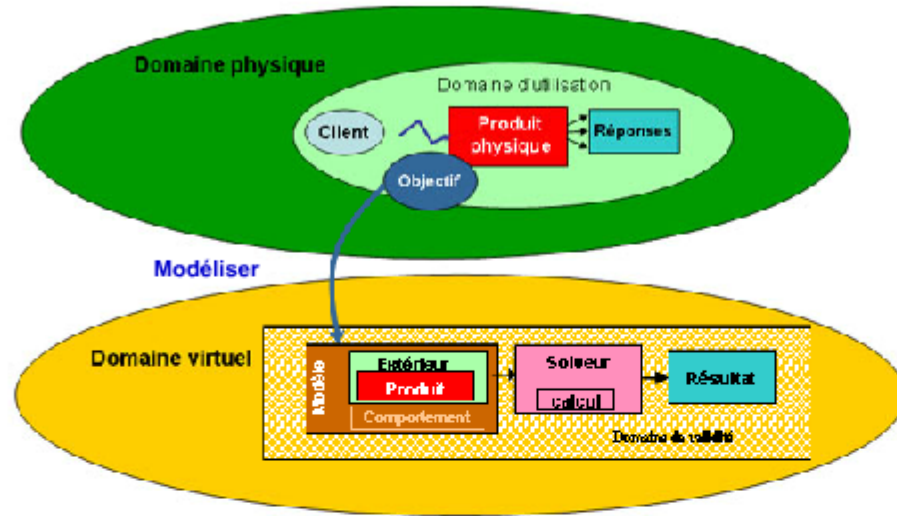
Domaine physique

Domaine d'utilisation

Client

Produit physique

Réponses

Objectif

Modéliser

Domaine virtuel

Modèle

Extérieur

Produit

Comportement

Solveur

calcul

Résultat

Domaine de validité